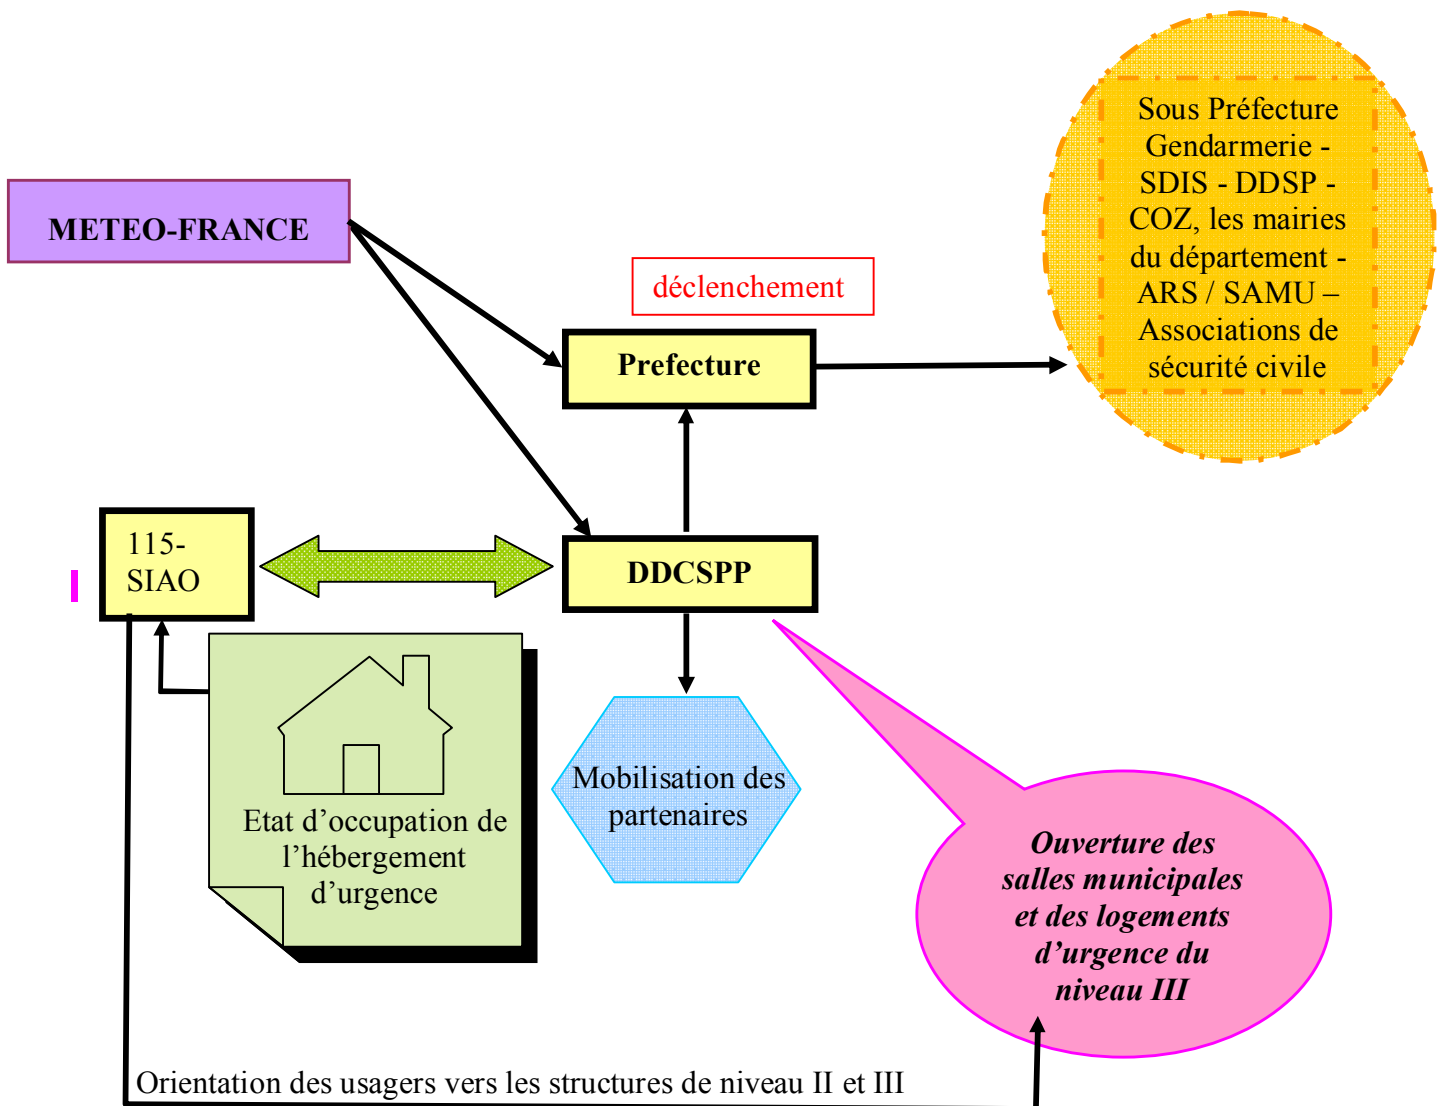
Sous Préfecture Gendarmerie - SDIS - DDSP - COZ, les mairies du département - ARS / SAMU – Associations de sécurité civile

METEO-FRANCE

déclenchement

Prefecture

115-SIAO

DDCSPP

Etat d'occupation de l'hébergement d'urgence

Mobilisation des partenaires

Ouverture des salles municipales et des logements d'urgence du niveau III

Orientation des usagers vers les structures de niveau II et III